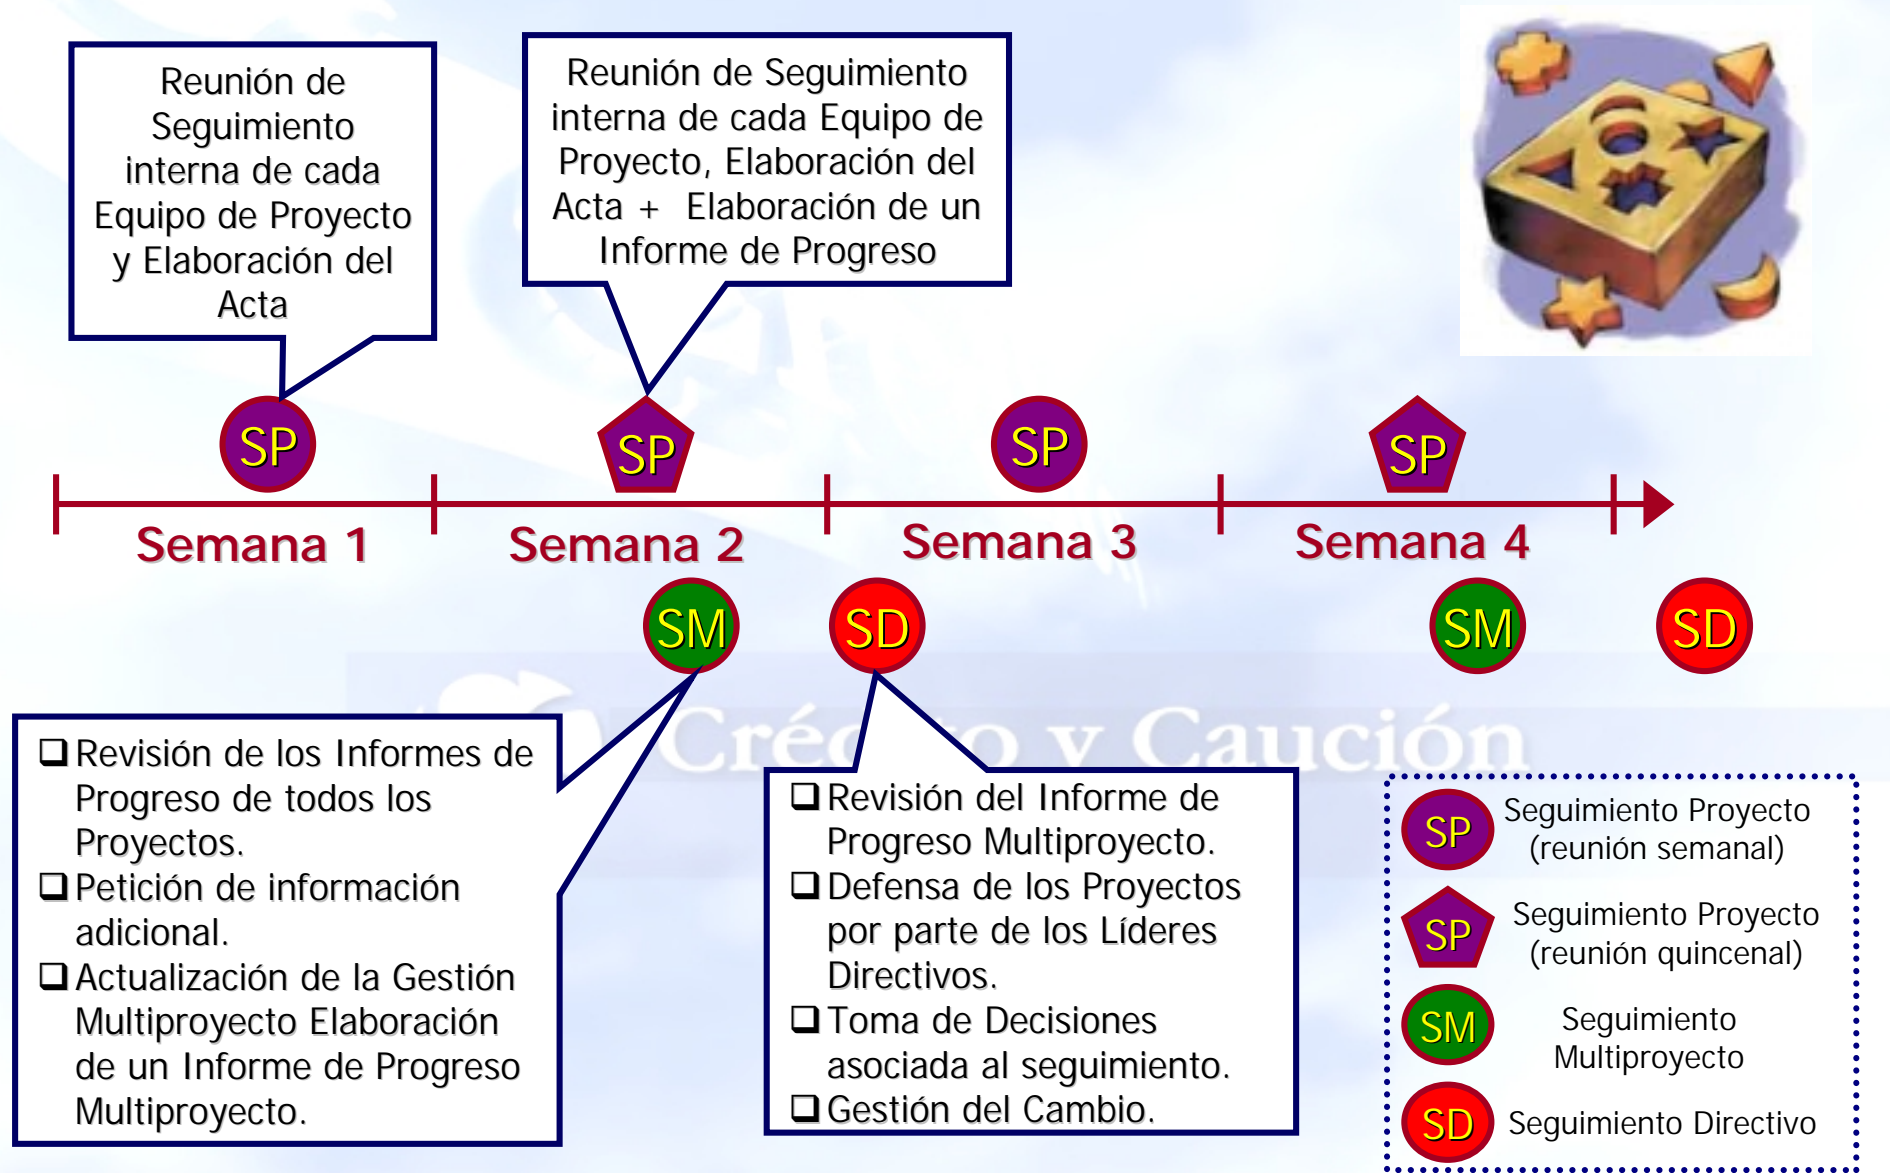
Reunión de Seguimiento interna de cada Equipo de Proyecto y Elaboración del Acta

Reunión de Seguimiento interna de cada Equipo de Proyecto, Elaboración del Acta + Elaboración de un Informe de Progreso

SP

SP

SP

SP

Semana 1

Semana 2

Semana 3

Semana 4

SM

SD

SM

SD

Crédito y Caución

❑ Revisión de los Informes de Progreso de todos los Proyectos.
❑ Petición de información adicional.
❑ Actualización de la Gestión Multiproyecto Elaboración de un Informe de Progreso Multiproyecto.

❑ Revisión del Informe de Progreso Multiproyecto.
❑ Defensa de los Proyectos por parte de los Líderes Directivos.
❑ Toma de Decisiones asociada al seguimiento.
❑ Gestión del Cambio.

SP Seguimiento Proyecto (reunión semanal)

SP Seguimiento Proyecto (reunión quincenal)

SM Seguimiento Multiproyecto

SD Seguimiento Directivo